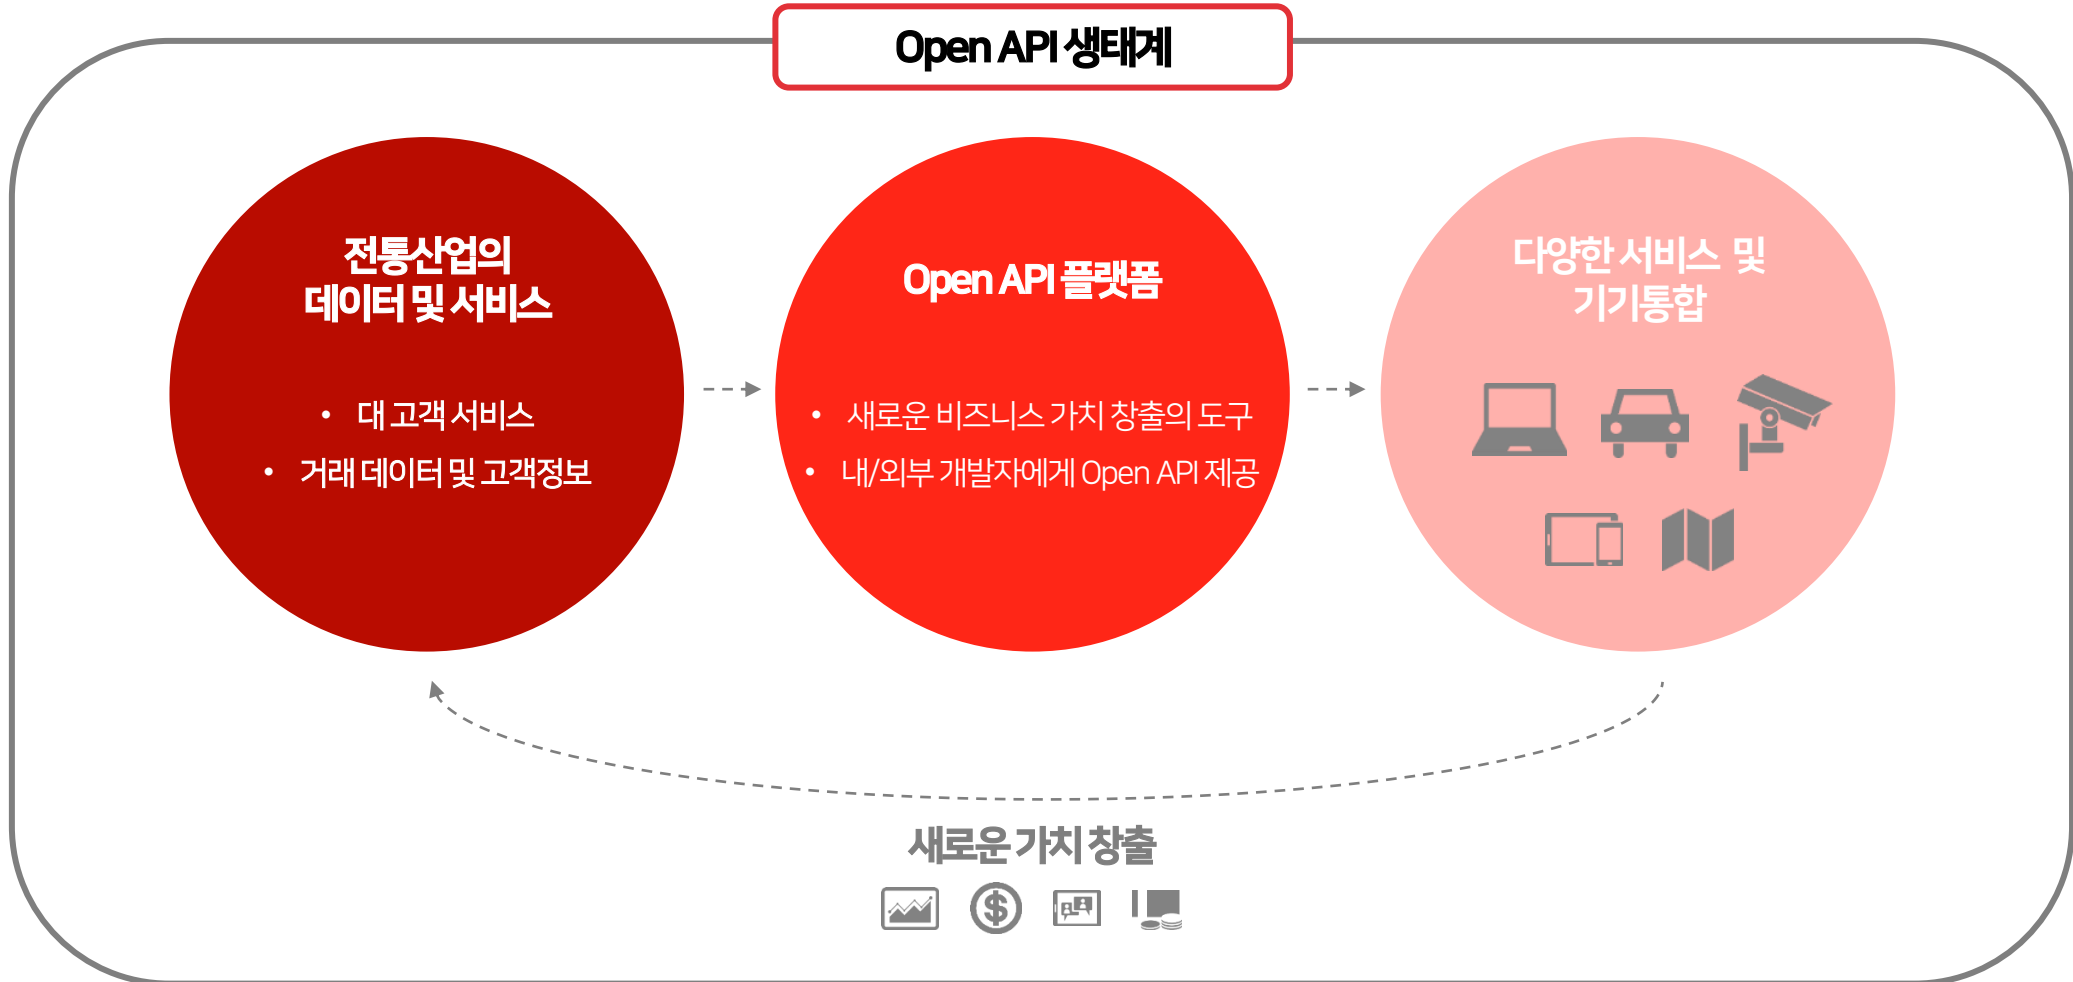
Open API 생태계

전통산업의
데이터 및 서비스

• 대 고객 서비스
• 거래 데이터 및 고객정보

Open API 플랫폼

• 새로운 비즈니스 가치 창출의 도구
• 내/외부 개발자에게 Open API 제공

다양한 서비스 및
기기통합

새로운 가치 창출